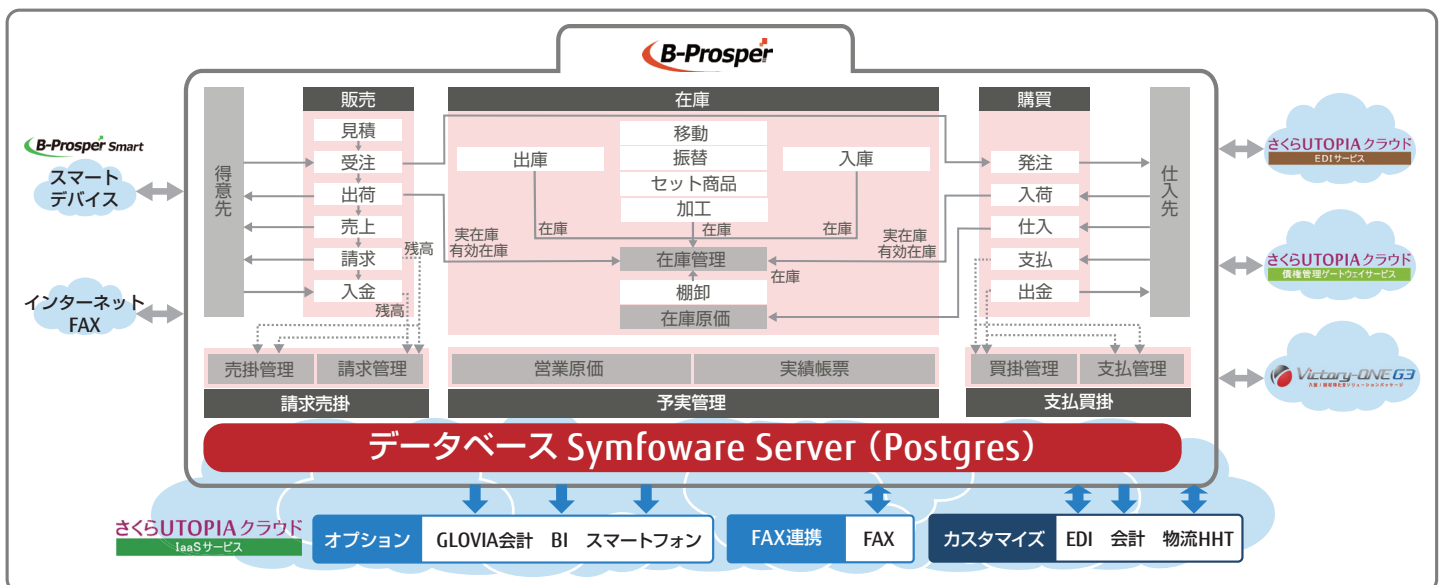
B-Prosper

B-Prosper Smart

スマートデバイス

インターネットFAX

得意先

販売
見積
受注
出荷
売上
請求
入金

残高
残高

在庫
移動
振替
セット商品
加工
出庫
入庫
在庫
在庫
在庫
実在庫
有効在庫
実在庫
有効在庫
在庫管理
在庫
棚卸
在庫原価

購買
発注
入荷
仕入
支払
出金

仕入先

さくらUTOPIAクラウド
EDIサービス

さくらUTOPIAクラウド
債権管理ゲートウェイサービス

Victory-ONE G3

売掛管理
請求管理
請求売掛

営業原価
実績帳票
予実管理

買掛管理
支払管理
支払買掛

データベース Symfoware Server（Postgres）

さくらUTOPIAクラウド
IaaSサービス

オプション
GLOVIA会計
BI
スマートフォン

FAX連携
FAX

カスタマイズ
EDI
会計
物流HHT